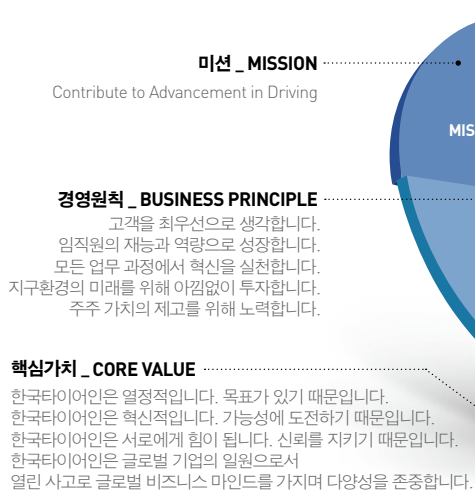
미션 _ MISSION

Contribute to Advancement in Driving

MIS

경영원칙 _ BUSINESS PRINCIPLE

고객을 최우선으로 생각합니다.
임직원의 재능과 역량으로 성장합니다.
모든 업무 과정에서 혁신을 실천합니다.
지구환경의 미래를 위해 아낌없이 투자합니다.
주주 가치의 제고를 위해 노력합니다.

핵심가치 _ CORE VALUE

한국타이어인은 열정적입니다. 목표가 있기 때문입니다.
한국타이어인은 혁신적입니다. 가능성에 도전하기 때문입니다.
한국타이어인은 서로에게 힘이 됩니다. 신뢰를 지키기 때문입니다.
한국타이어인은 글로벌 기업의 일원으로서
열린 사고로 글로벌 비즈니스 마인드를 가지며 다양성을 존중합니다.